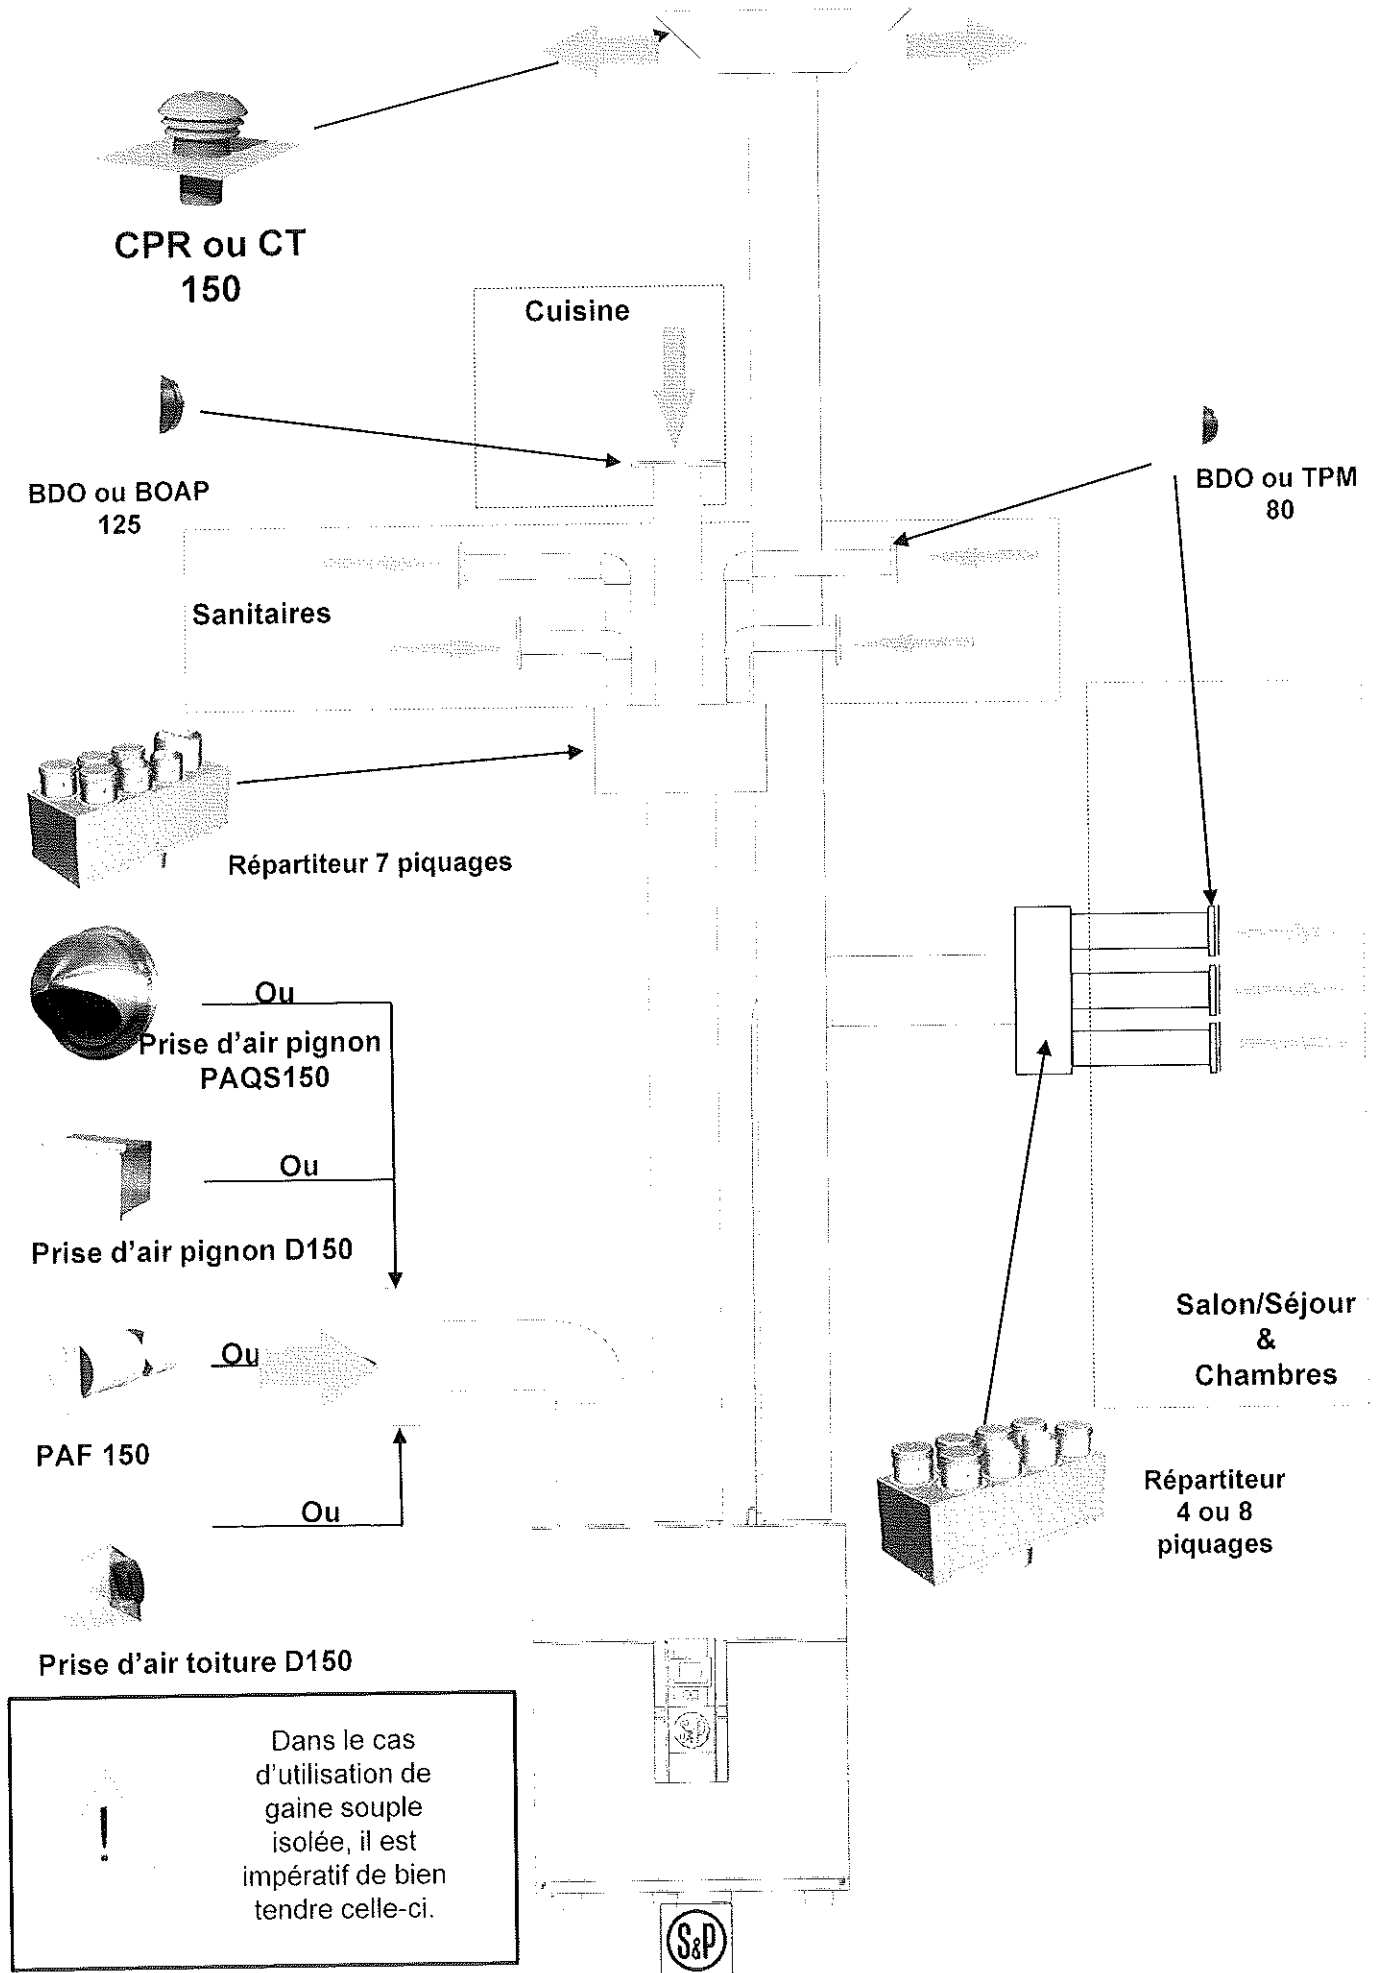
CPR ou CT 150

Cuisine

BDO ou BOAP 125

BDO ou TPM 80

Sanitaires

Répartiteur 7 piquages

Ou

Prise d'air pignon PAQS150

Ou

Prise d'air pignon D150

Salon/Séjour & Chambres

Ou

PAF 150

Ou

Répartiteur 4 ou 8 piquages

Prise d'air toiture D150

!

Dans le cas d'utilisation de gaine souple isolée, il est impératif de bien tendre celle-ci.

S&P

S&P